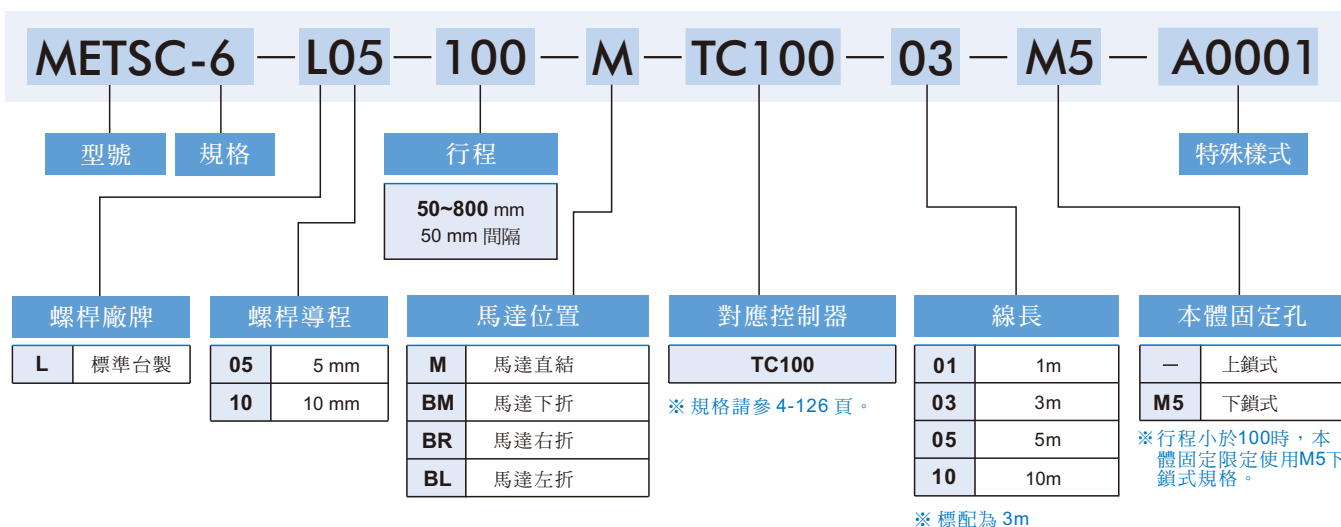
METSC-6 — L05 — 100 — M — TC100 — 03 — M5 — A0001

型號

規格

行程

**50~800** mm
50 mm 間隔

特殊樣式

螺桿廠牌

| L | 標準台製 |
|---|---|

螺桿導程

| 05 | 5 mm |
|---|---|
| 10 | 10 mm |

馬達位置

| M | 馬達直結 |
|---|---|
| BM | 馬達下折 |
| BR | 馬達右折 |
| BL | 馬達左折 |

對應控制器

| TC100 |
|---|

※ 規格請參 4-126 頁。

線長

| 01 | 1m |
|---|---|
| 03 | 3m |
| 05 | 5m |
| 10 | 10m |

※ 標配為 3m

本體固定孔

| — | 上鎖式 |
|---|---|
| M5 | 下鎖式 |

※行程小於100時，本體固定限定使用M5下鎖式規格。